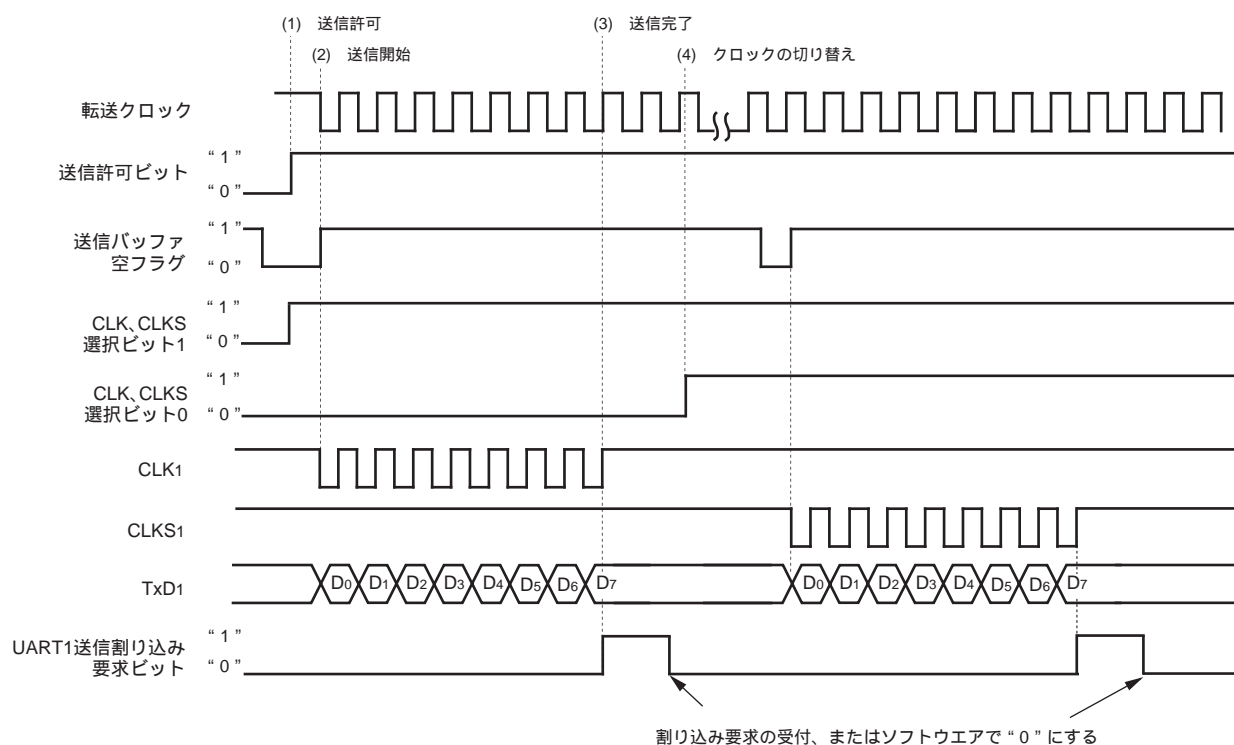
(1) 送信許可

(2) 送信開始

(3) 送信完了

(4) クロックの切り替え

転送クロック

送信許可ビット
" 1 "
" 0 "

送信バッファ空フラグ
" 1 "
" 0 "

CLK、CLKS 選択ビット1
" 1 "
" 0 "

CLK、CLKS 選択ビット0
" 1 "
" 0 "

$CLK_1$

$CLKS_1$

$TxD_1$

$D_0$ $D_1$ $D_2$ $D_3$ $D_4$ $D_5$ $D_6$ $D_7$

$D_0$ $D_1$ $D_2$ $D_3$ $D_4$ $D_5$ $D_6$ $D_7$

UART1送信割り込み要求ビット
" 1 "
" 0 "

割り込み要求の受付、またはソフトウエアで " 0 " にする